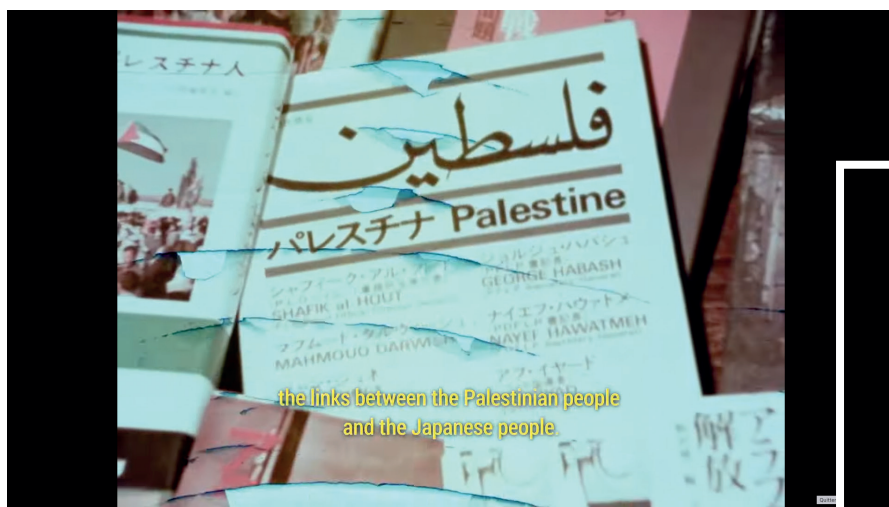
パレスチナ人

فلسطين
パレスチナ Palestine

シャフィーク・アル・フート
SHAFIK al HOUT

ジョルジュ・ハバシュ
GEORGE HABASH

マフムード・ダルウィーシュ
MAHMOUD DARWISH

ナイエフ・ハウァトメ
NAYEF HAWATMEH

アブ・イヤード

the links between the Palestinian people and the Japanese people.

解放